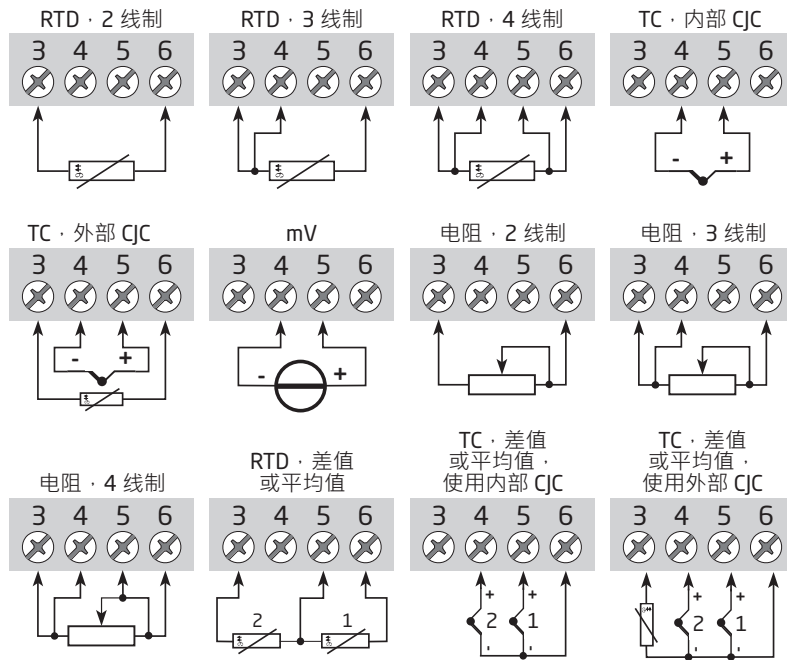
RTD，2 线制

3 4 5 6

RTD，3 线制

3 4 5 6

RTD，4 线制

3 4 5 6

TC，内部 CJC

3 4 5 6

- +

TC，外部 CJC

3 4 5 6

- +

mV

3 4 5 6

- +

电阻，2 线制

3 4 5 6

电阻，3 线制

3 4 5 6

电阻，4 线制

3 4 5 6

RTD，差值或平均值

3 4 5 6

2 1

TC，差值或平均值，使用内部 CJC

3 4 5 6

+ + 2 1 - -

TC，差值或平均值，使用外部 CJC

3 4 5 6

+ + 2 1 - -